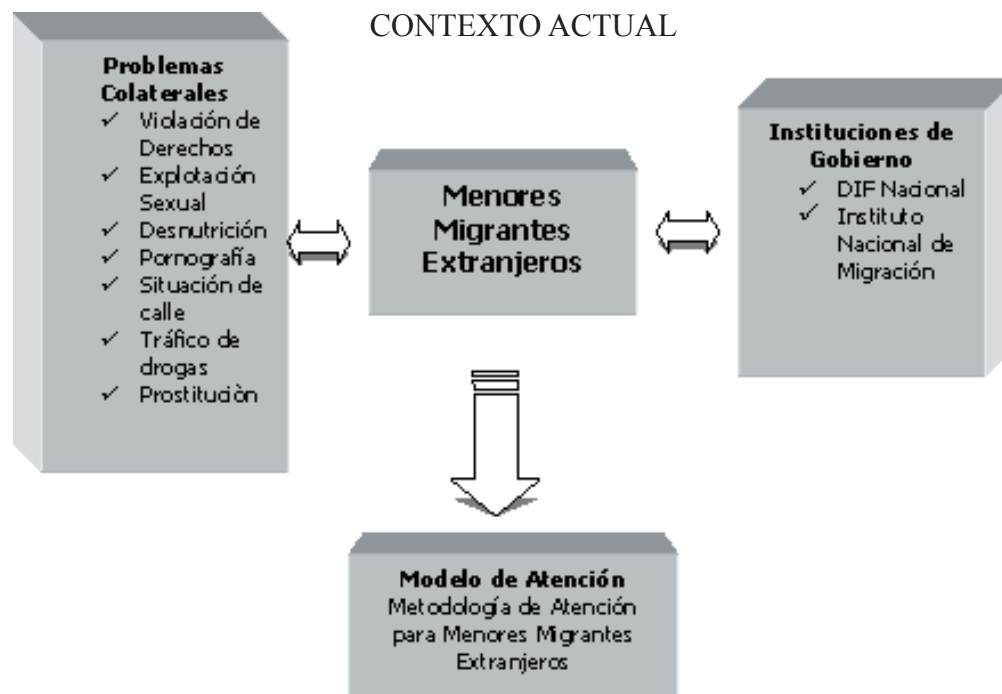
CONTEXTO ACTUAL

Problemas Colaterales
✓ Violación de Derechos
✓ Explotación Sexual
✓ Desnutrición
✓ Pornografía
✓ Situación de calle
✓ Tráfico de drogas
✓ Prostituciòn

Menores Migrantes Extranjeros

Instituciones de Gobierno
✓ DIF Nacional
✓ Instituto Nacional de Migración

Modelo de Atención
Metodología de Atención para Menores Migrantes Extranjeros